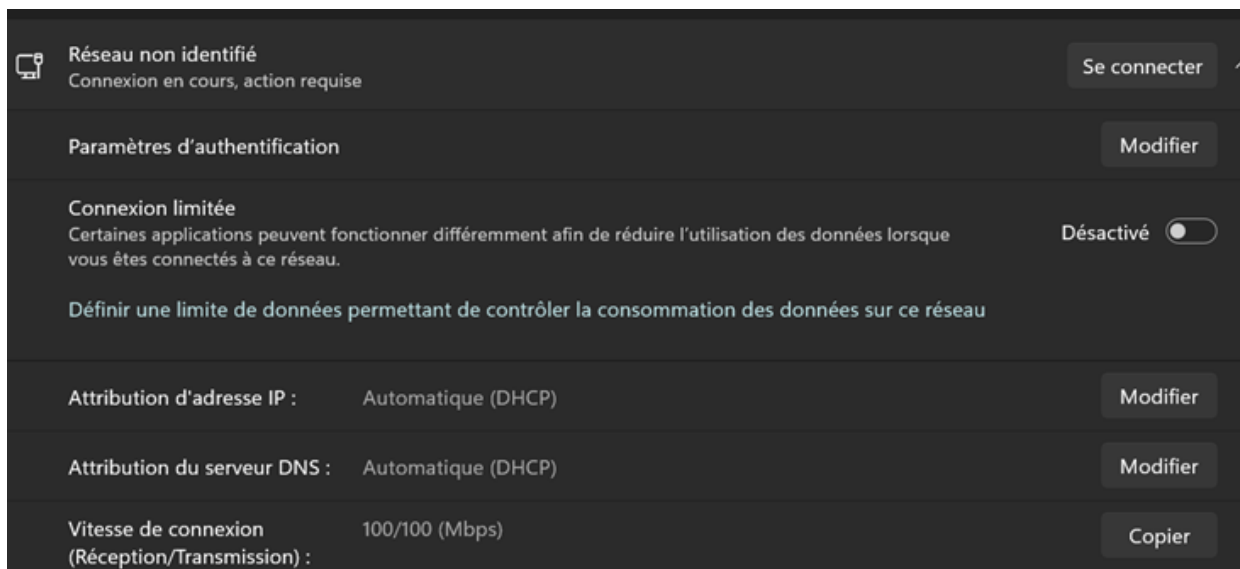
Réseau non identifié
Connexion en cours, action requise

Se connecter

Paramètres d'authentification

Modifier

Connexion limitée
Certaines applications peuvent fonctionner différemment afin de réduire l'utilisation des données lorsque vous êtes connectés à ce réseau.

Désactivé

Définir une limite de données permettant de contrôler la consommation des données sur ce réseau

Attribution d'adresse IP : Automatique (DHCP)

Modifier

Attribution du serveur DNS : Automatique (DHCP)

Modifier

Vitesse de connexion (Réception/Transmission) : 100/100 (Mbps)

Copier